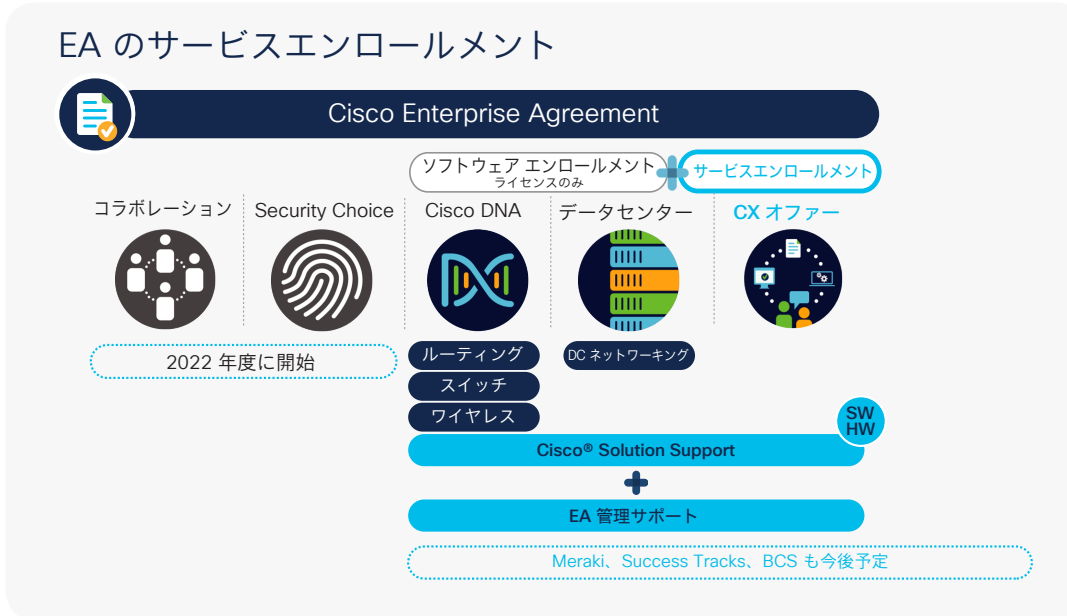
EA のサービスエンロールメント

Cisco Enterprise Agreement

ソフトウェア エンロールメント
ライセンスのみ

サービスエンロールメント

コラボレーション

Security Choice

Cisco DNA

データセンター

CX オファー

2022 年度に開始

ルーティング

スイッチ

ワイヤレス

DC ネットワーキング

SW
HW

Cisco® Solution Support

EA 管理サポート

Meraki、Success Tracks、BCS も今後予定